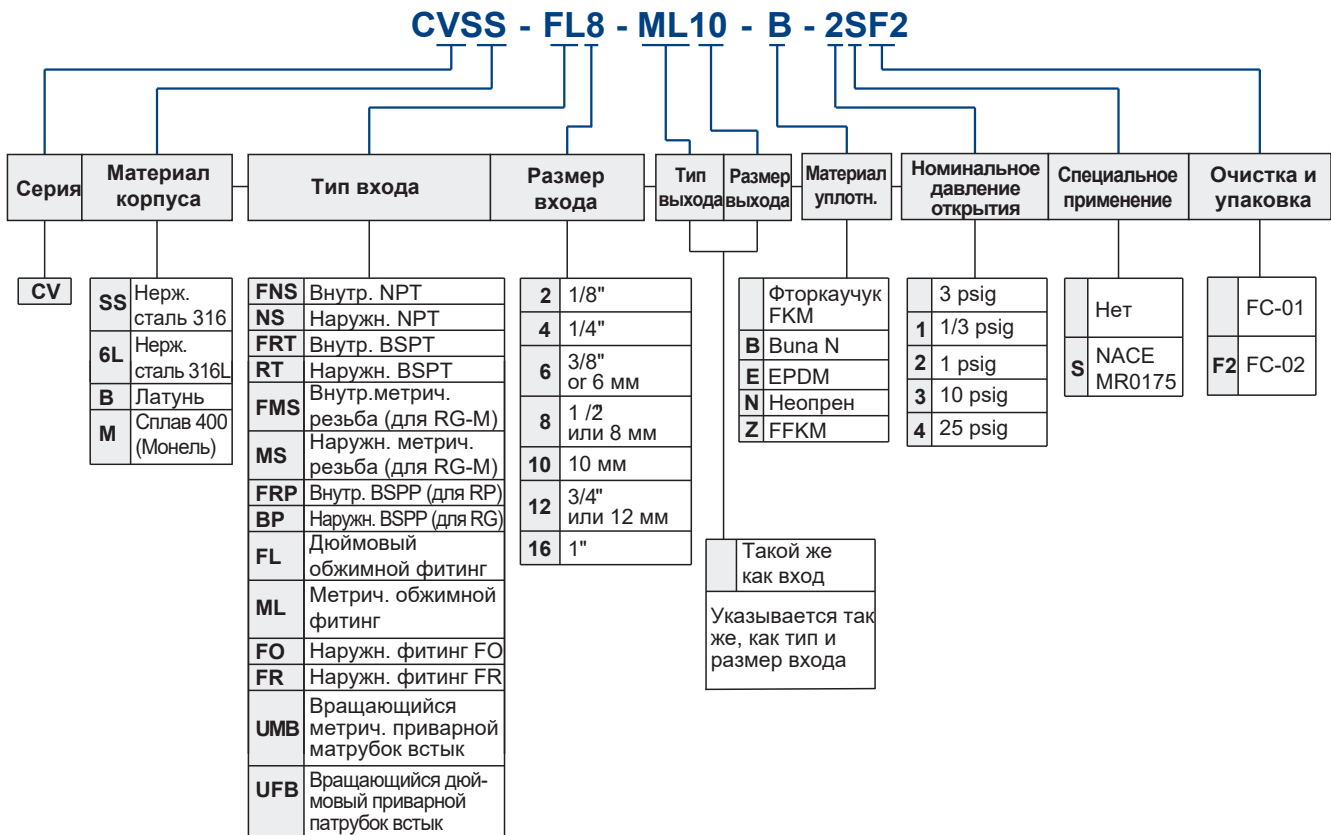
CVSS - FL8 - ML10 - B - 2SF2

| Серия | Материал корпуса | Тип входа | Размер входа | Тип выхода | Размер выхода | Материал уплотн. | Номинальное давление открытия | Специальное применение | Очистка и упаковка |
|---|---|---|---|---|---|---|---|---|---|

CV

| | |
|---|---|
| SS | Нерж. сталь 316 |
| 6L | Нерж. сталь 316L |
| B | Латунь |
| M | Сплав 400 (Монель) |

| | |
|---|---|
| FNS | Внутр. NPT |
| NS | Наружн. NPT |
| FRT | Внутр. BSPT |
| RT | Наружн. BSPT |
| FMS | Внутр.метрич. резьба (для RG-M) |
| MS | Наружн. метрич. резьба (для RG-M) |
| FRP | Внутр. BSPP (для RP) |
| BP | Наружн. BSPP (для RG) |
| FL | Дюймовый обжимной фитинг |
| ML | Метрич. обжимной фитинг |
| FO | Наружн. фитинг FO |
| FR | Наружн. фитинг FR |
| UMB | Вращающийся метрич. приварной матрубок встык |
| UFB | Вращающийся дюймовый приварной патрубок встык |

| | |
|---|---|
| 2 | 1/8" |
| 4 | 1/4" |
| 6 | 3/8" or 6 мм |
| 8 | 1 /2 или 8 мм |
| 10 | 10 мм |
| 12 | 3/4" или 12 мм |
| 16 | 1" |

| | |
|---|---|
| | Такой же как вход |

Указывается так же, как тип и размер входа

| | |
|---|---|
| | Фторкаучук FKM |
| B | Buna N |
| E | EPDM |
| N | Неопрен |
| Z | FFKM |

| | |
|---|---|
| | 3 psig |
| 1 | 1/3 psig |
| 2 | 1 psig |
| 3 | 10 psig |
| 4 | 25 psig |

| | |
|---|---|
| | Нет |
| S | NACE MR0175 |

| | |
|---|---|
| | FC-01 |
| F2 | FC-02 |